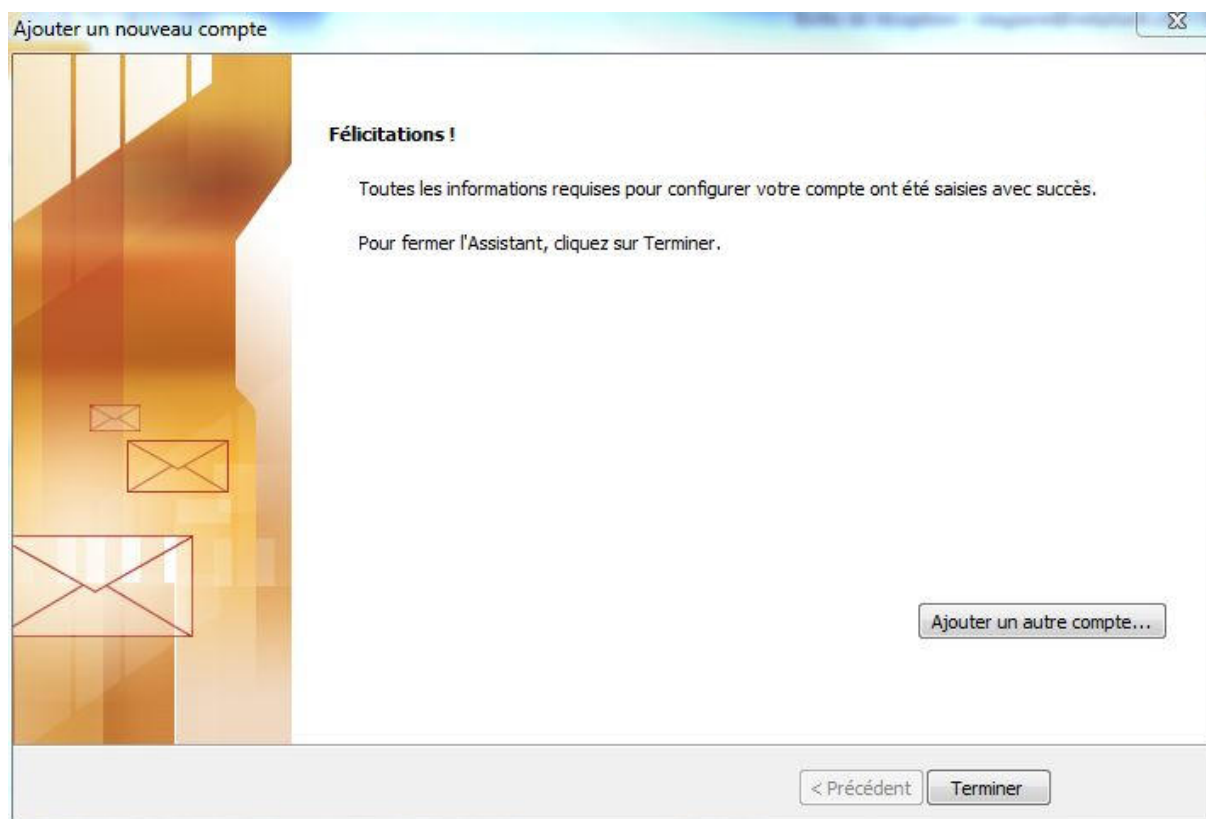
Ajouter un nouveau compte

Félicitations !

Toutes les informations requises pour configurer votre compte ont été saisies avec succès.

Pour fermer l'Assistant, cliquez sur Terminer.

Ajouter un autre compte...

< Précédent

Terminer